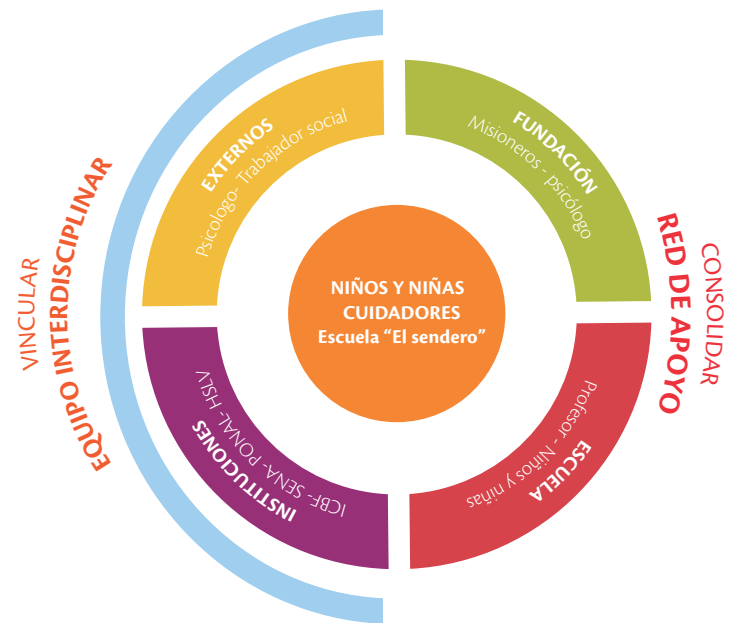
VINCULAR
EQUIPO INTERDISCIPLINAR

EXTERNOS
Psicologo- Trabajador social

FUNDACIÓN
Misioneros - psicólogo

CONSOLIDAR
RED DE APOYO

NIÑOS Y NIÑAS
CUIDADORES
Escuela "El sendero"

INSTITUCIONES
ICBF- SENA- PONAL- HSLV

ESCUELA
Profesor - Niños y niñas